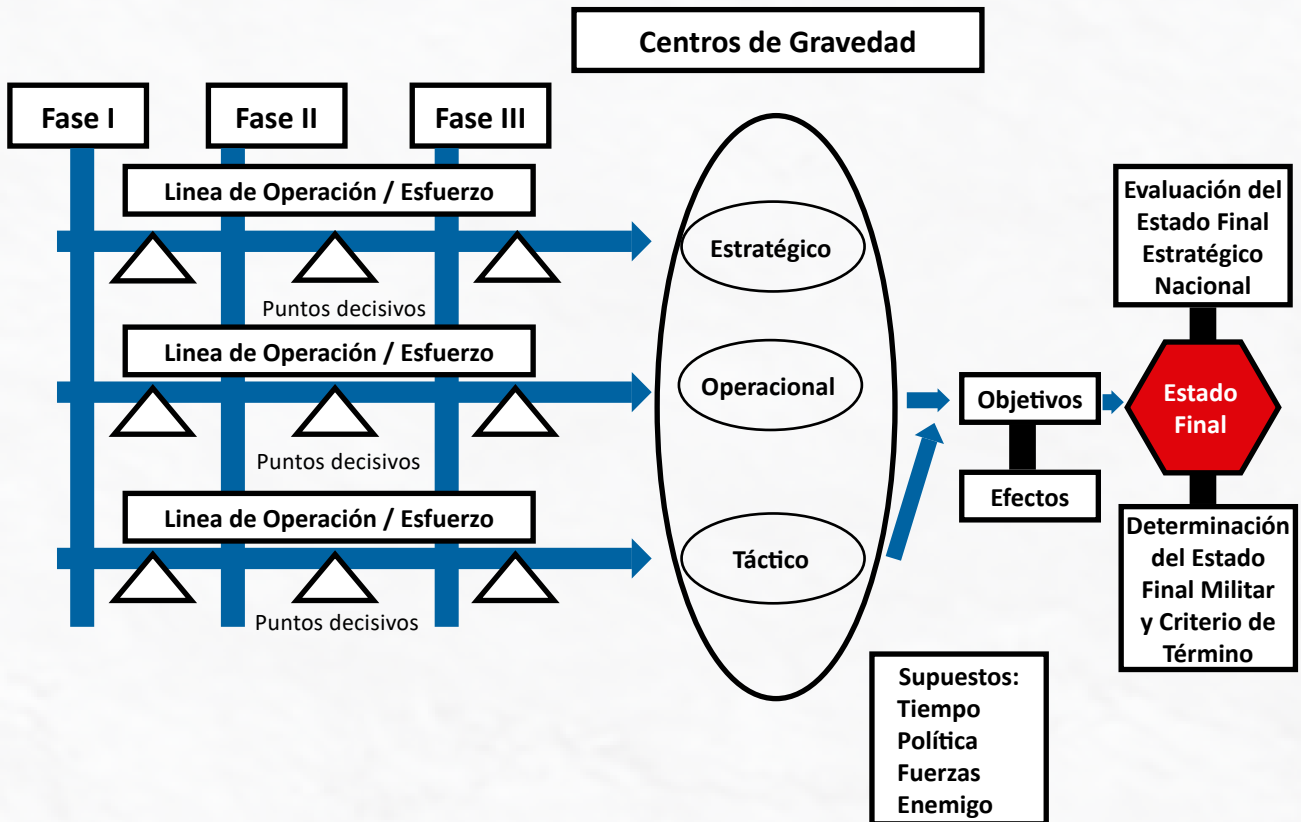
Centros de Gravedad

Fase I

Fase II

Fase III

Linea de Operación / Esfuerzo

Puntos decisivos

Linea de Operación / Esfuerzo

Puntos decisivos

Linea de Operación / Esfuerzo

Puntos decisivos

Estratégico

Operacional

Táctico

Objetivos

Efectos

Evaluación del Estado Final Estratégico Nacional

Estado Final

Determinación del Estado Final Militar y Criterio de Término

Supuestos:
Tiempo
Política
Fuerzas
Enemigo